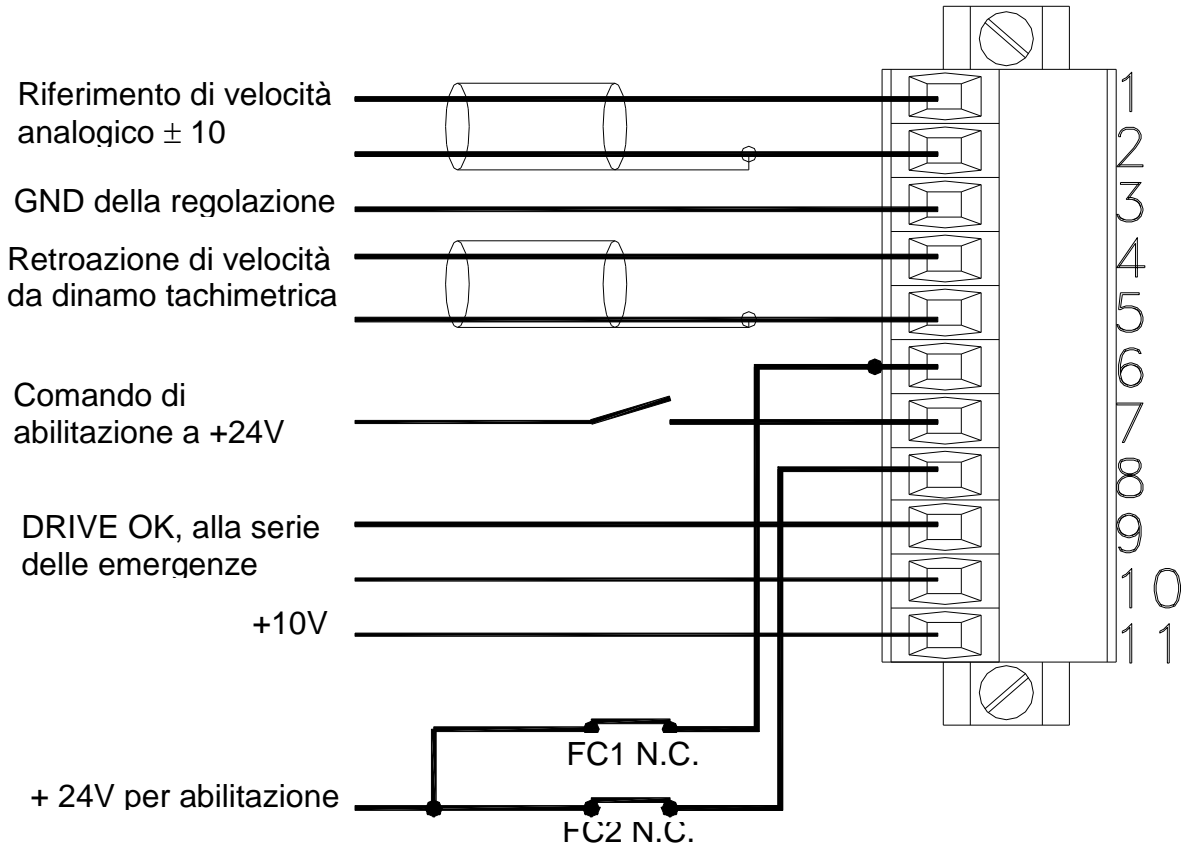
Riferimento di velocità analogico $\pm$ 10

GND della regolazione

Retroazione di velocità da dinamo tachimetrica

Comando di abilitazione a +24V

DRIVE OK, alla serie delle emergenze

+10V

+ 24V per abilitazione

FC1 N.C.

FC2 N.C.

1
2
3
4
5
6
7
8
9
10
11